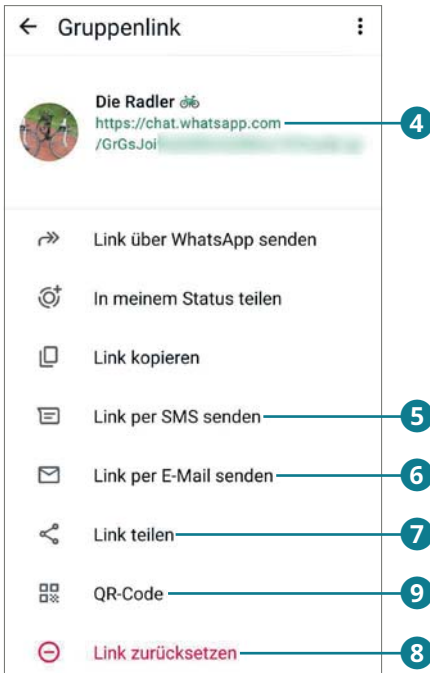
Gruppenlink

Die Radler 🚲
https://chat.whatsapp.com
/GrGsJoi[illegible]

4

Link über WhatsApp senden

In meinem Status teilen

Link kopieren

Link per SMS senden

5

Link per E-Mail senden

6

Link teilen

7

QR-Code

9

Link zurücksetzen

8